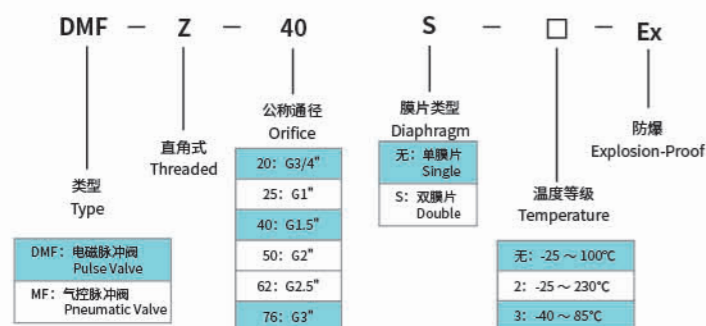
DMF — Z — 40 S — □ — Ex

类型
Type

| DMF：电磁脉冲阀 Pulse Valve |
|---|
| MF：气控脉冲阀 Pneumatic Valve |

直角式
Threaded

公称通径
Orifice

| 20：G3/4" |
|---|
| 25：G1" |
| 40：G1.5" |
| 50：G2" |
| 62：G2.5" |
| 76：G3" |

膜片类型
Diaphragm

| 无：单膜片 Single |
|---|
| S：双膜片 Double |

温度等级
Temperature

| 无：-25～100°C |
|---|
| 2：-25～230°C |
| 3：-40～85°C |

防爆
Explosion-Proof